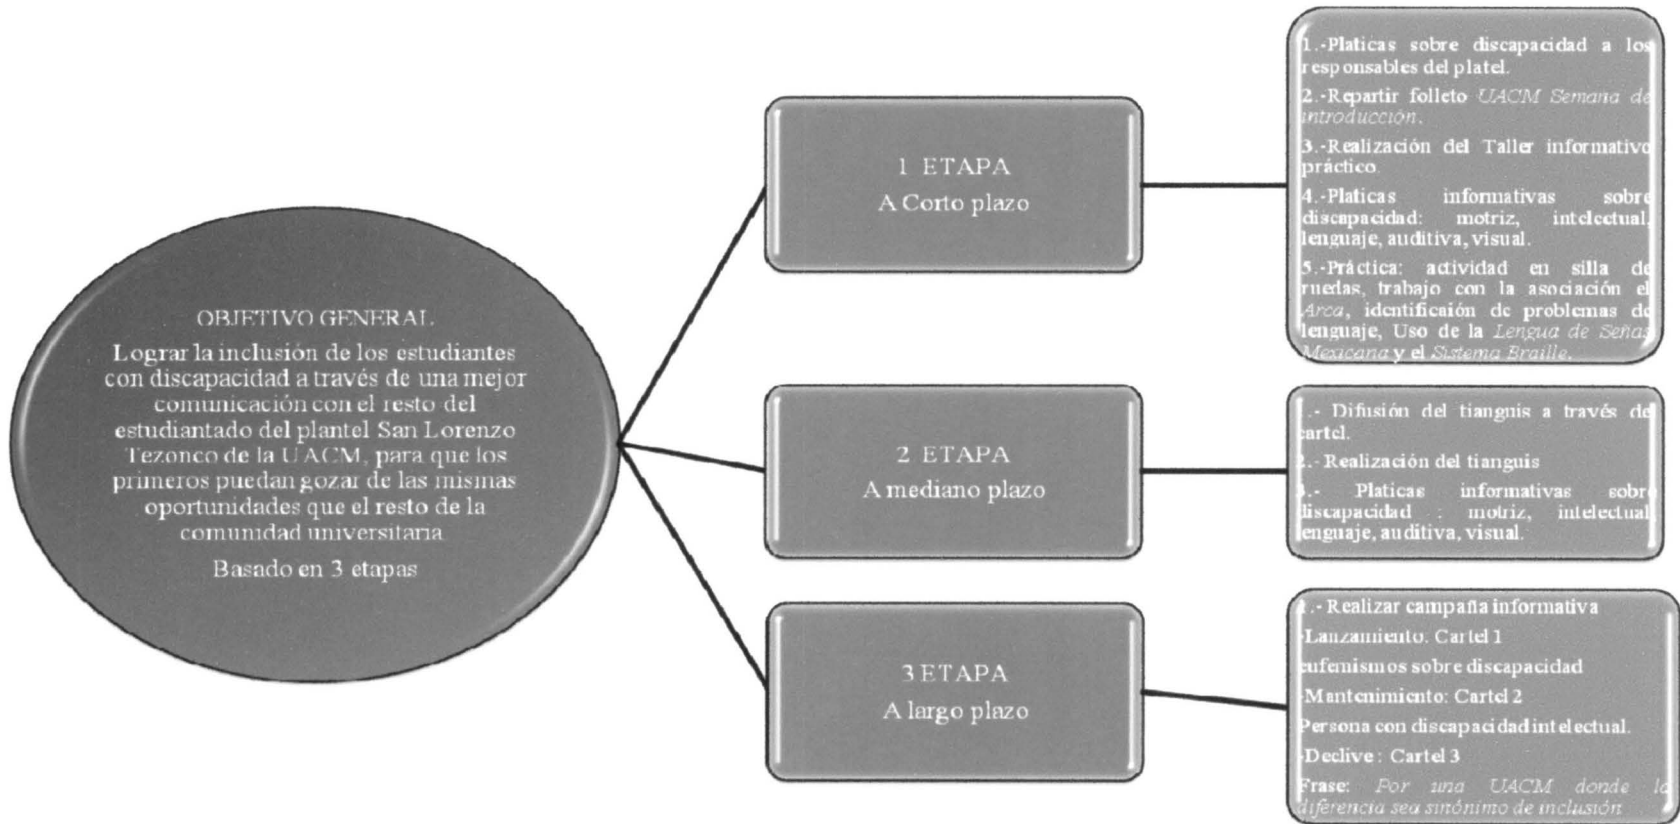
OBJETIVO GENERAL

Lograr la inclusión de los estudiantes con discapacidad a través de una mejor comunicación con el resto del estudiantado del plantel San Lorenzo Tezonco de la UACM, para que los primeros puedan gozar de las mismas oportunidades que el resto de la comunidad universitaria.

Basado en 3 etapas

1 ETAPA
A Corto plazo

1.-Platicas sobre discapacidad a los responsables del platel.

2.-Repartir folleto *UACM Semana de introducción*.

3.-Realización del Taller informativo práctico.

4.-Platicas informativas sobre discapacidad: motriz, intelectual, lenguaje, auditiva, visual.

5.-Práctica: actividad en silla de ruedas, trabajo con la asociación el *Arca*, identificaión de problemas de lenguaje, Uso de la *Lengua de Señas Mexicana* y el *Sistema Braille*.

2 ETAPA
A mediano plazo

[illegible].- Difusión del tianguis a través de cartel.

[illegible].- Realización del tianguis

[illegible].- Platicas informativas sobre discapacidad : motriz, intelectual lenguaje, auditiva, visual.

3 ETAPA
A largo plazo

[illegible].- Realizar campaña informativa

-Lanzamiento: Cartel 1

eufemismos sobre discapacidad

-Mantenimiento: Cartel 2

Persona con discapacidad intelectual.

-Declive: Cartel 3

Frase: *Por una UACM donde la diferencia sea sinónimo de inclusión*